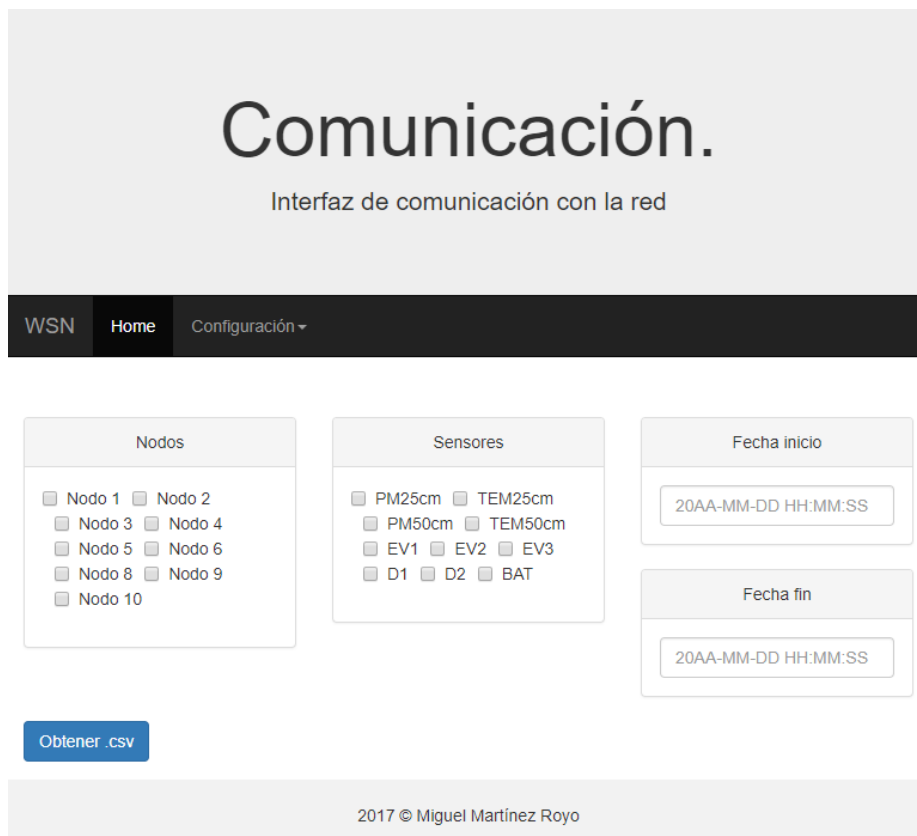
Comunicación.

Interfaz de comunicación con la red

WSN Home Configuración

Nodos

Nodo 1 Nodo 2
Nodo 3 Nodo 4
Nodo 5 Nodo 6
Nodo 8 Nodo 9
Nodo 10

Sensores

PM25cm TEM25cm
PM50cm TEM50cm
EV1 EV2 EV3
D1 D2 BAT

Fecha inicio

20AA-MM-DD HH:MM:SS

Fecha fin

20AA-MM-DD HH:MM:SS

Obtener .csv

2017 © Miguel Martínez Royo